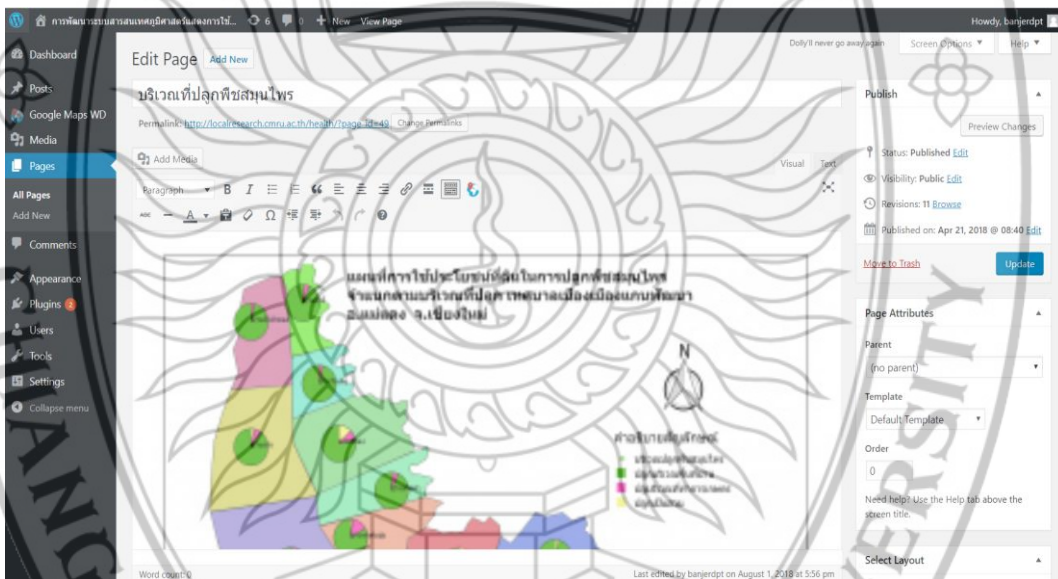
การพัฒนาระบบสารสนเทศภูมิศาสตร์แสดงการใช้... 6 0 + New View Page Howdy, banjerdpt

Dashboard
Posts
Google Maps WD
Media
Pages
All Pages
Add New
Comments
Appearance
Plugins 2
Users
Tools
Settings
Collapse menu

Edit Page Add New

Dolly'll never go away again Screen Options ▼ Help ▼

บริเวณที่ปลูกพืชสมุนไพร

Permalink: http://localresearch.cmru.ac.th/health/?page_id=49 Change Permalinks

Add Media

Visual Text

Paragraph B I

แผนที่การใช้ประโยชน์พื้นที่ในการปลูกพืชสมุนไพร
จำแนกตามบริเวณที่ปลูก เทศบาลเมืองเมืองแกนพัฒนา
อ.แม่แตง จ.เชียงใหม่

N

คำอธิบายสัญลักษณ์
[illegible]
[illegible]
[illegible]
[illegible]

Word count: 0

Last edited by banjerdpt on August 1, 2018 at 5:56 pm

Publish

Preview Changes

Status: Published Edit

Visibility: Public Edit

Revisions: 11 Browse

Published on: Apr 21, 2018 @ 08:40 Edit

Move to Trash

Update

Page Attributes

Parent

(no parent)

Template

Default Template

Order

0

Need help? Use the Help tab above the screen title.

Select Layout